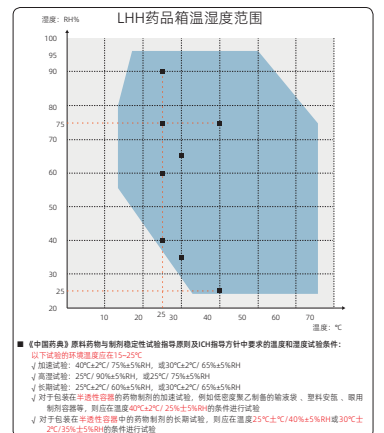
LHH药品箱温湿度范围

湿度：RH%

100
90
80
75
70
60
50
40
30
25
20

10
20
25
30
40
50
60
70
80

温度：℃

■ 《中国药典》原料药物与制剂稳定性试验指导原则及ICH指导方针中要求的温度和湿度试验条件：
以下试验的环境温度应在15~25℃
√ 加速试验：40℃±2℃/ 75%±5%RH，或30℃±2℃/ 65%±5%RH
√ 高湿试验：25℃/ 90%±5%RH，或25℃/ 75%±5%RH
√ 长期试验：25℃±2℃/ 60%±5%RH，或30℃±2℃/ 65%±5%RH
√ 对于包装在半透性容器的药物制剂的加速试验，例如低密度聚乙制备的输液袋、塑料安瓿、眼用制剂容器等，则应在温度40℃±2℃/ 25%±5%RH的条件进行试验
√ 对于包装在半透性容器中的药物制剂的长期试验，则应在温度25℃±2℃/40%±5%RH或30℃±2℃/35%±5%RH的条件进行试验